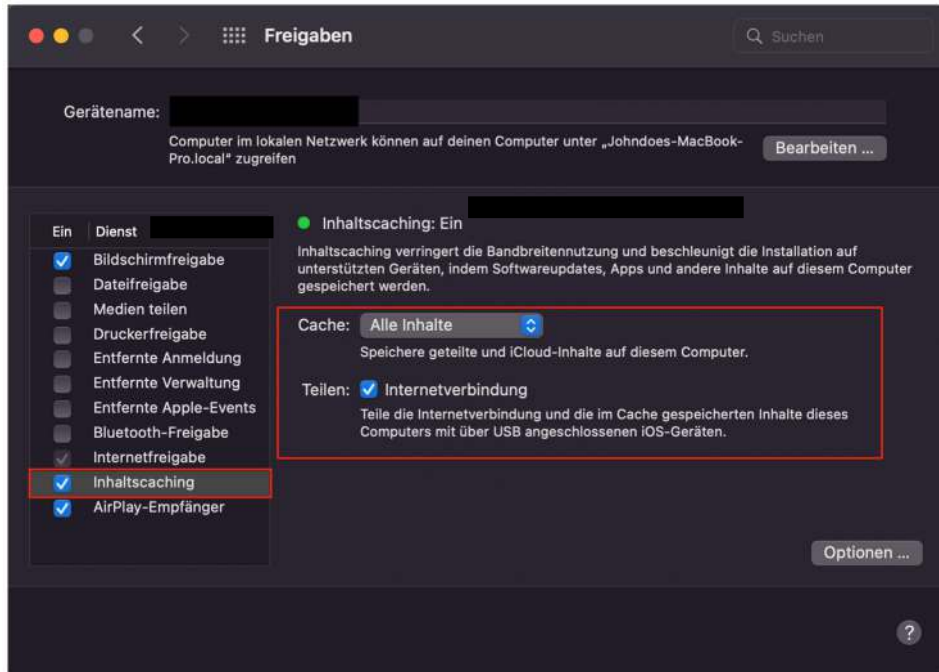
Freigaben

Suchen

Gerätename:

Computer im lokalen Netzwerk können auf deinen Computer unter „Johndoes-MacBook-Pro.local" zugreifen

Bearbeiten ...

| Ein | Dienst |
|---|---|
| ✓ | Bildschirmfreigabe |
| | Dateifreigabe |
| | Medien teilen |
| | Druckerfreigabe |
| | Entfernte Anmeldung |
| | Entfernte Verwaltung |
| | Entfernte Apple-Events |
| | Bluetooth-Freigabe |
| ✓ | Internetfreigabe |
| ✓ | Inhaltscaching |
| ✓ | AirPlay-Empfänger |

Inhaltscaching: Ein

Inhaltscaching verringert die Bandbreitennutzung und beschleunigt die Installation auf unterstützten Geräten, indem Softwareupdates, Apps und andere Inhalte auf diesem Computer gespeichert werden.

Cache: Alle Inhalte

Speichere geteilte und iCloud-Inhalte auf diesem Computer.

Teilen: Internetverbindung

Teile die Internetverbindung und die im Cache gespeicherten Inhalte dieses Computers mit über USB angeschlossenen iOS-Geräten.

Optionen ...

?